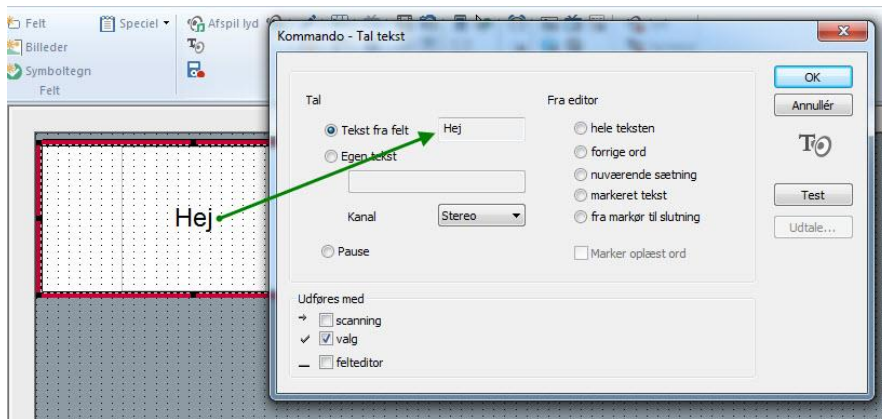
Felt
Billeder
Symboltegn
Felt
Speciel
Afspil lyd

Hej

Kommando - Tal tekst

Tal
Tekst fra felt
Hej
Egen tekst
Kanal
Stereo
Pause

Fra editor
hele teksten
forrige ord
nuværende sætning
markeret tekst
fra markør til slutning
Marker oplæst ord

OK
Annullér
Test
Udtale...

Udføres med
scanning
valg
felteditor